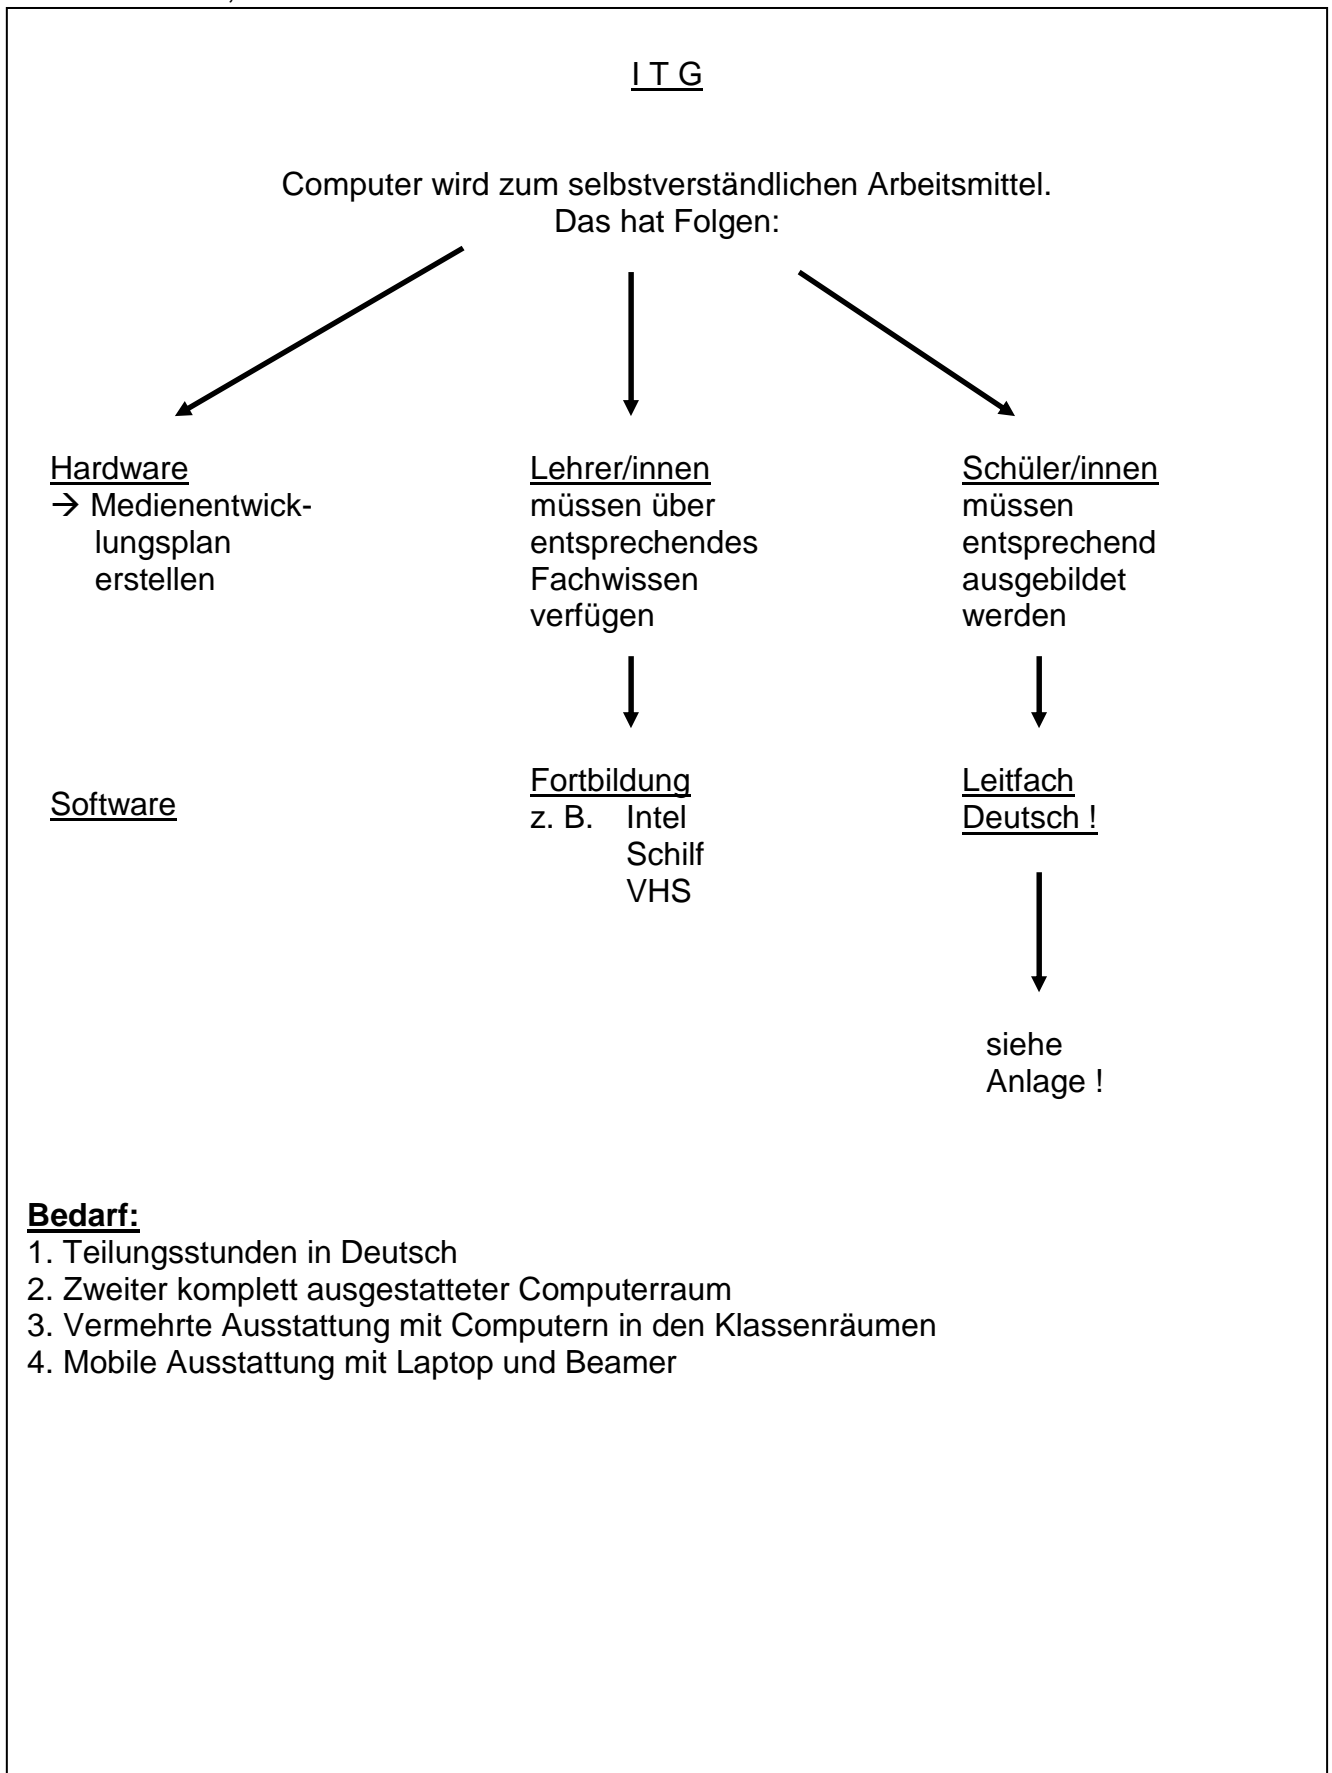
I T G

Computer wird zum selbstverständlichen Arbeitsmittel.
Das hat Folgen:

Hardware
→ Medienentwicklungsplan erstellen

Software

Lehrer/innen
müssen über entsprechendes Fachwissen verfügen

Fortbildung
z. B. Intel
Schilf
VHS

Schüler/innen
müssen entsprechend ausgebildet werden

Leitfach
Deutsch !

siehe
Anlage !

**Bedarf:**
1. Teilungsstunden in Deutsch
2. Zweiter komplett ausgestatteter Computerraum
3. Vermehrte Ausstattung mit Computern in den Klassenräumen
4. Mobile Ausstattung mit Laptop und Beamer